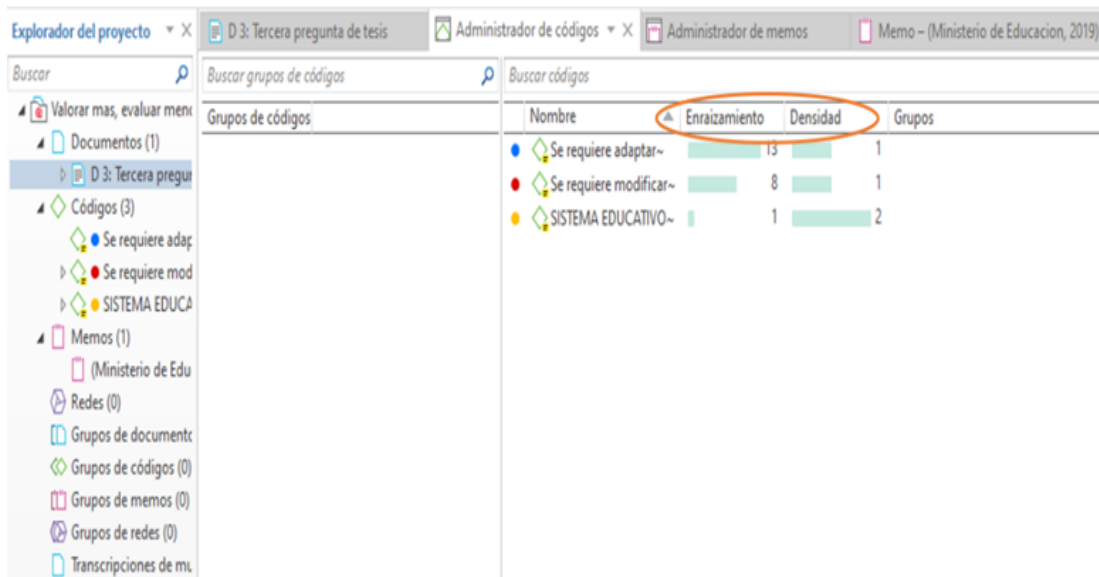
Explorador del proyecto ▾ ×
D 3: Tercera pregunta de tesis
Administrador de códigos ▾ ×
Administrador de memos
Memo – (Ministerio de Educacion, 2019)

Buscar
Valorar mas, evaluar meno
Documentos (1)
D 3: Tercera pregu
Códigos (3)
Se requiere adap
Se requiere mod
SISTEMA EDUCA
Memos (1)
(Ministerio de Edu
Redes (0)
Grupos de document
Grupos de códigos (0)
Grupos de memos (0)
Grupos de redes (0)
Transcripciones de mu

Buscar grupos de códigos
Grupos de códigos

Buscar códigos

| Nombre | Enraizamiento | Densidad | Grupos |
|---|---|---|---|
| Se requiere adaptar~ | 13 | 1 | |
| Se requiere modificar~ | 8 | 1 | |
| SISTEMA EDUCATIVO~ | 1 | 2 | |